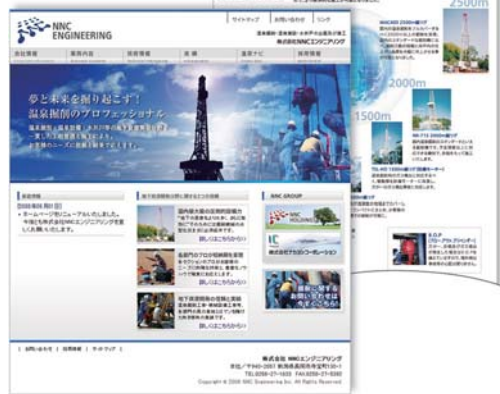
NNC ENGINEERING

サイトマップ | お問い合わせ | リンク

温泉掘削・地質調査・水井戸の企画から施工
株式会社NNCエンジニアリング

会社情報 | 業務内容 | 技術情報 | 実績 | 温泉ナビ | 採用情報

夢と未来を掘り起こす!
温泉掘削のプロフェッショナル

新着情報

2008年6月1日
ホームページをリニューアルいたしました。今後とも株式会社NNCエンジニアリングをよろしくお願いいたします。

地下探査開発を深く関するための技術

国内最大級の温泉掘削機

詳しくはこちらから

各部門のプロが地域を支援

詳しくはこちらから

地下資源開発の信頼と実績

詳しくはこちらから

NNC GROUP

NNC ENGINEERING

株式会社オカダコーポレーション

お問い合わせ | 採用情報 | サイトマップ

株式会社 NNCエンジニアリング

Copyright © 2008 NNC Engineering Inc. All Rights Reserved.

2500m

2000m

1500m

B.O.P